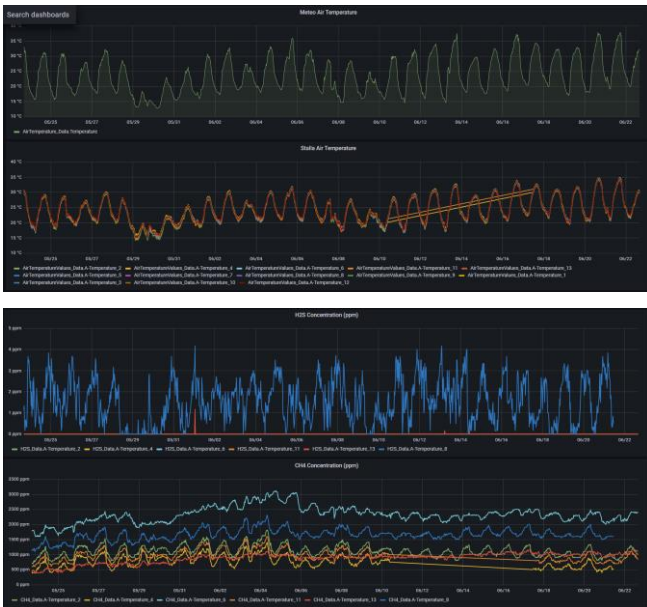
Search dashboards

Meteo Air Temperature

35 °C
30 °C
25 °C
20 °C
15 °C
10 °C

05/25 05/27 05/29 05/31 06/02 06/04 06/06 06/08 06/10 06/12 06/14 06/16 06/18 06/20 06/22

AirTemperature_Data.Temperature

Stalla Air Temperature

40 °C
35 °C
30 °C
25 °C
20 °C
15 °C
10 °C

05/25 05/27 05/29 05/31 06/02 06/04 06/06 06/08 06/10 06/12 06/14 06/16 06/18 06/20 06/22

AirTemperatureValues_Data.A-Temperature_2 AirTemperatureValues_Data.A-Temperature_4 AirTemperatureValues_Data.A-Temperature_6 AirTemperatureValues_Data.A-Temperature_11 AirTemperatureValues_Data.A-Temperature_13 AirTemperatureValues_Data.A-Temperature_3 AirTemperatureValues_Data.A-Temperature_5 AirTemperatureValues_Data.A-Temperature_7 AirTemperatureValues_Data.A-Temperature_8 AirTemperatureValues_Data.A-Temperature_9 AirTemperatureValues_Data.A-Temperature_1 AirTemperatureValues_Data.A-Temperature_10 AirTemperatureValues_Data.A-Temperature_12

H2S Concentration (ppm)

5 ppm
4 ppm
3 ppm
2 ppm
1 ppm
0 ppm

05/25 05/27 05/29 05/31 06/02 06/04 06/06 06/08 06/10 06/12 06/14 06/16 06/18 06/20 06/22

H2S_Data.A-Temperature_2 H2S_Data.A-Temperature_4 H2S_Data.A-Temperature_6 H2S_Data.A-Temperature_11 H2S_Data.A-Temperature_13 H2S_Data.A-Temperature_8

CH4 Concentration (ppm)

3500 ppm
3000 ppm
2500 ppm
2000 ppm
1500 ppm
1000 ppm
500 ppm
0 ppm

05/25 05/27 05/29 05/31 06/02 06/04 06/06 06/08 06/10 06/12 06/14 06/16 06/18 06/20 06/22

CH4_Data.A-Temperature_2 CH4_Data.A-Temperature_4 CH4_Data.A-Temperature_6 CH4_Data.A-Temperature_11 CH4_Data.A-Temperature_13 CH4_Data.A-Temperature_8